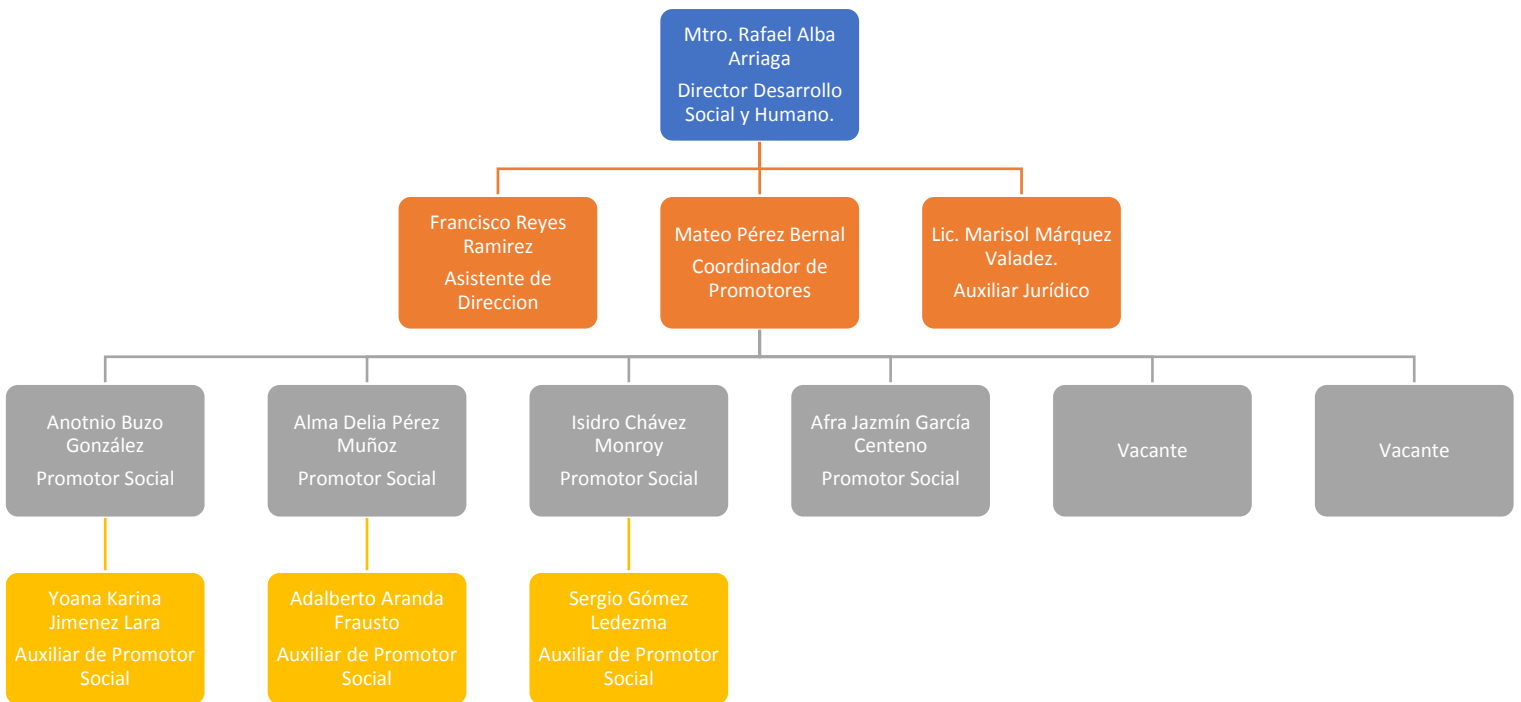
Mtro. Rafael Alba Arriaga
Director Desarrollo Social y Humano.

Francisco Reyes Ramirez
Asistente de Direccion

Mateo Pérez Bernal
Coordinador de Promotores

Lic. Marisol Márquez Valadez.
Auxiliar Jurídico

Anotnio Buzo González
Promotor Social

Alma Delia Pérez Muñoz
Promotor Social

Isidro Chávez Monroy
Promotor Social

Afra Jazmín García Centeno
Promotor Social

Vacante

Vacante

Yoana Karina Jimenez Lara
Auxiliar de Promotor Social

Adalberto Aranda Frausto
Auxiliar de Promotor Social

Sergio Gómez Ledezma
Auxiliar de Promotor Social